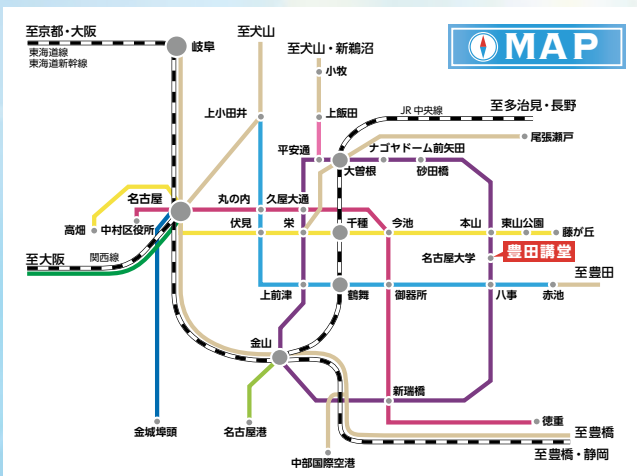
MAP

至京都・大阪
東海道線
東海道新幹線
岐阜
至犬山
至犬山・新鵜沼
小牧
上小田井
上飯田
JR 中央線
至多治見・長野
尾張瀬戸
平安通
ナゴヤドーム前矢田
大曽根
砂田橋
名古屋
丸の内
久屋大通
高畑
中村区役所
伏見
栄
千種
今池
本山
東山公園
藤が丘
至大阪
関西線
名古屋大学
豊田講堂
至豊田
上前津
鶴舞
御器所
八事
赤池
金山
新瑞橋
徳重
金城埠頭
名古屋港
至豊橋
中部国際空港
至豊橋・静岡